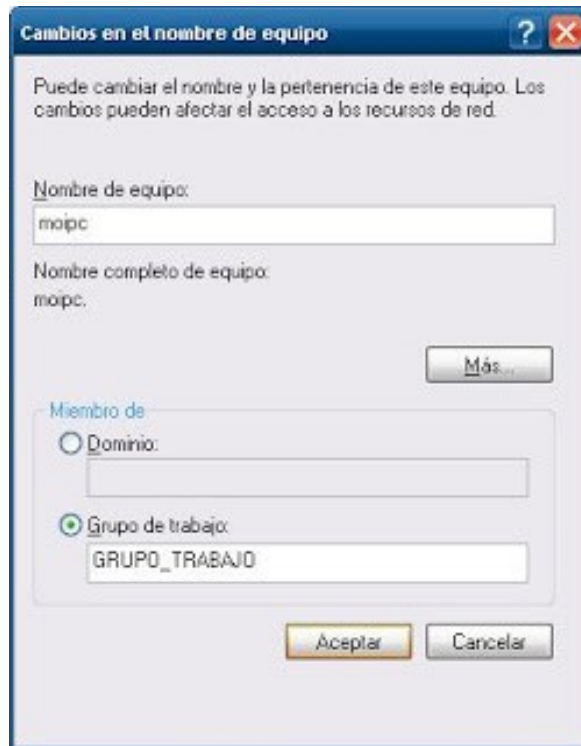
Cambios en el nombre de equipo

Puede cambiar el nombre y la pertenencia de este equipo. Los cambios pueden afectar el acceso a los recursos de red.

Nombre de equipo:

moipc

Nombre completo de equipo:

moipc.

Más...

Miembro de

Dominio:

Grupo de trabajo:

GRUPO_TRABAJO

Aceptar

Cancelar